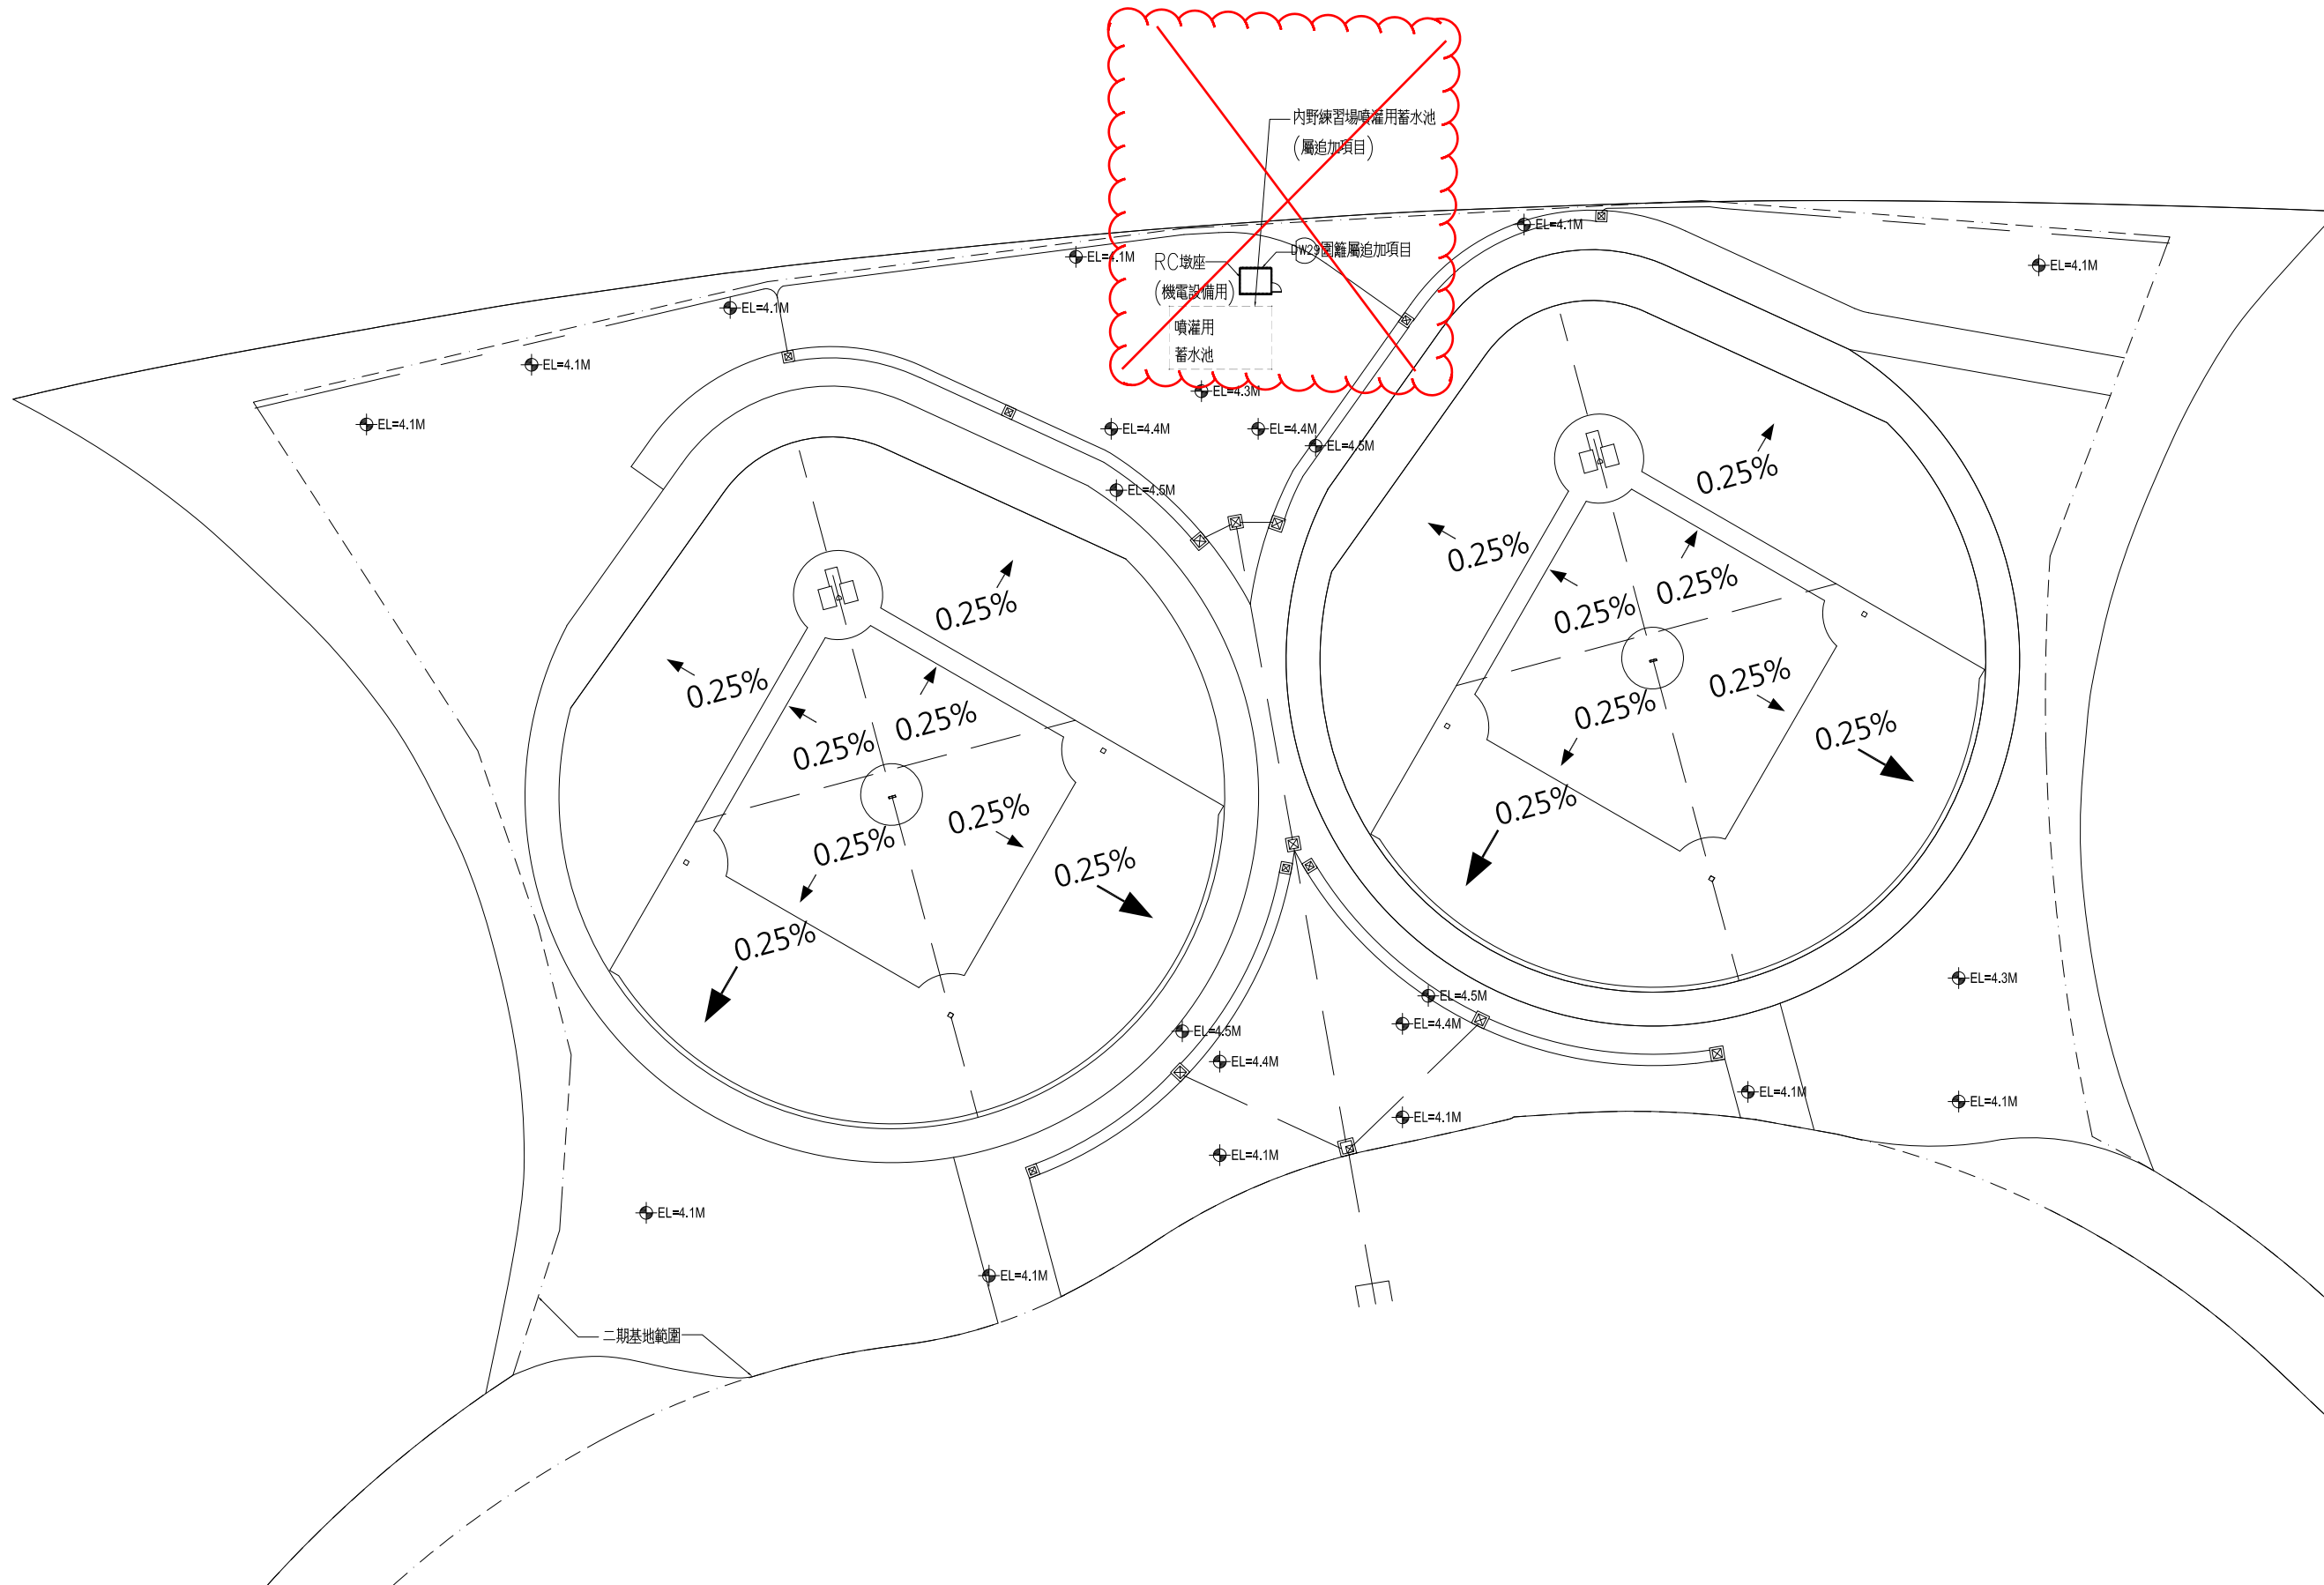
內野練習場噴灌用蓄水池
(屬追加項目)

DW29圍籬屬追加項目

RC墩座
(機電設備用)

噴灌用
蓄水池

EL=4.1M
EL=4.1M
EL=4.1M
EL=4.1M
EL=4.1M
EL=4.1M
EL=4.3M
EL=4.4M
EL=4.4M
EL=4.5M
EL=4.5M

0.25%
0.25%
0.25%
0.25%
0.25%
0.25%
0.25%
0.25%

0.25%
0.25%
0.25%
0.25%
0.25%
0.25%
0.25%
0.25%

EL=4.3M
EL=4.5M
EL=4.4M
EL=4.5M
EL=4.4M
EL=4.1M
EL=4.1M
EL=4.1M
EL=4.1M
EL=4.1M
EL=4.1M

二期基地範圍